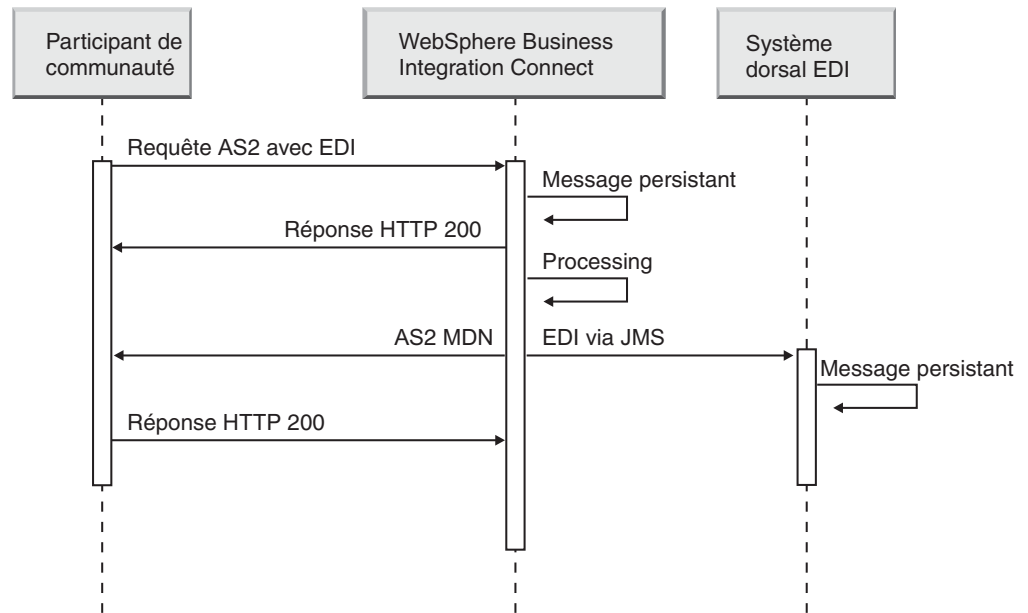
Participant de communauté

WebSphere Business Integration Connect

Système dorsal EDI

Requête AS2 avec EDI

Message persistant

Réponse HTTP 200

Processing

AS2 MDN

EDI via JMS

Message persistant

Réponse HTTP 200